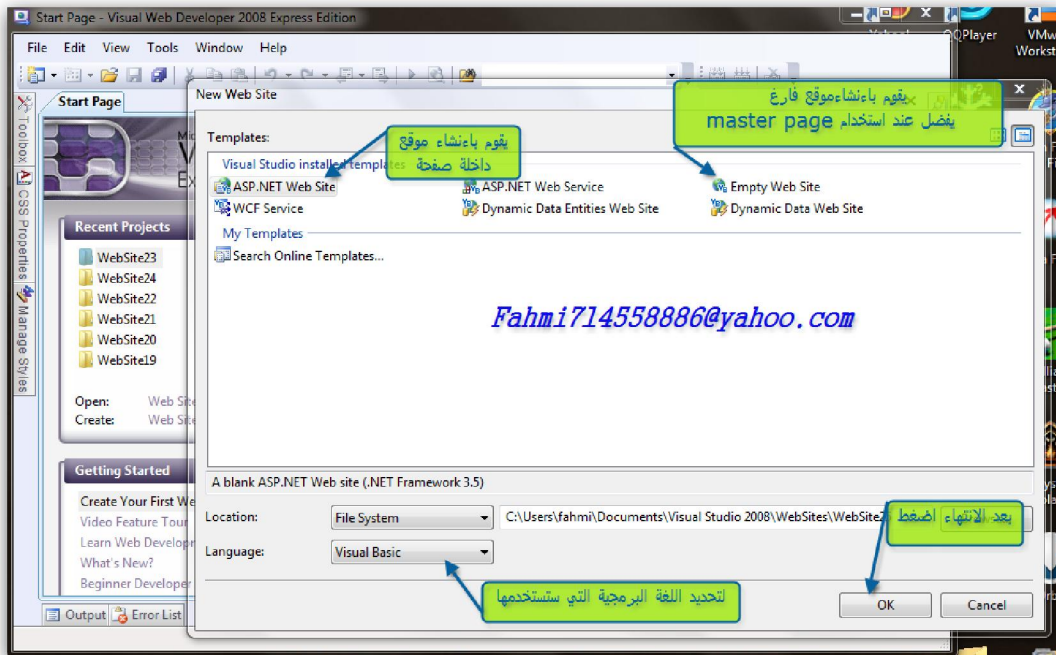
Start Page - Visual Web Developer 2008 Express Edition

File Edit View Tools Window Help

Start Page

Toolbox CSS Properties Manage Styles

Recent Projects
WebSite23
WebSite24
WebSite22
WebSite21
WebSite20
WebSite19

Open: Web Site
Create: Web Site

Getting Started
Create Your First We
Video Feature Tour
Learn Web Develop
What's New?
Beginner Developer

Output Error List

New Web Site

Templates:
Visual Studio installed templates
ASP.NET Web Site
ASP.NET Web Service
Empty Web Site
WCF Service
Dynamic Data Entities Web Site
Dynamic Data Web Site
My Templates
Search Online Templates...

يقوم بإنشاء موقع داخلة صفحة

يقوم بإنشاءموقع فارغ
يفضل عند استخدام master page

Fahmi714558886@yahoo.com

A blank ASP.NET Web site (.NET Framework 3.5)

Location: File System C:\Users\fahmi\Documents\Visual Studio 2008\WebSites\WebSite2

Language: Visual Basic

بعد الانتهاء اضغط

لتحديد اللغة البرمجية التي ستستخدمها

OK Cancel

QQPlayer
VMw Workst